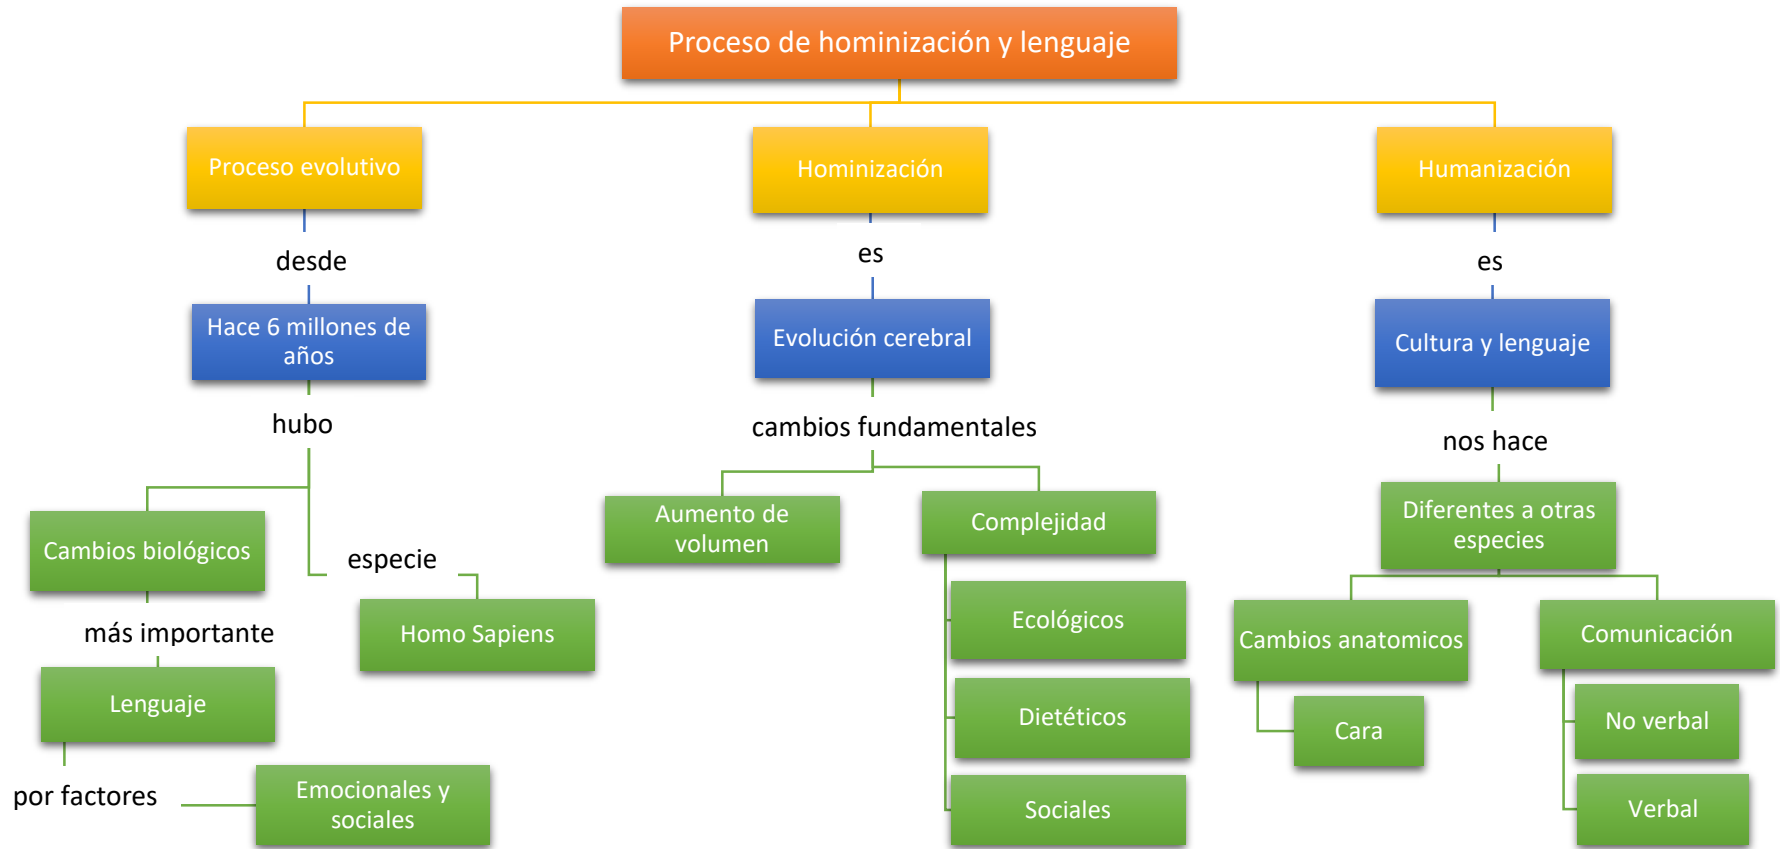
Proceso de hominización y lenguaje

Proceso evolutivo

desde

Hace 6 millones de años

hubo

Cambios biológicos

más importante

Lenguaje

por factores

Emocionales y sociales

especie

Homo Sapiens

Hominización

es

Evolución cerebral

cambios fundamentales

Aumento de volumen

Complejidad

Ecológicos

Dietéticos

Sociales

Humanización

es

Cultura y lenguaje

nos hace

Diferentes a otras especies

Cambios anatomicos

Cara

Comunicación

No verbal

Verbal